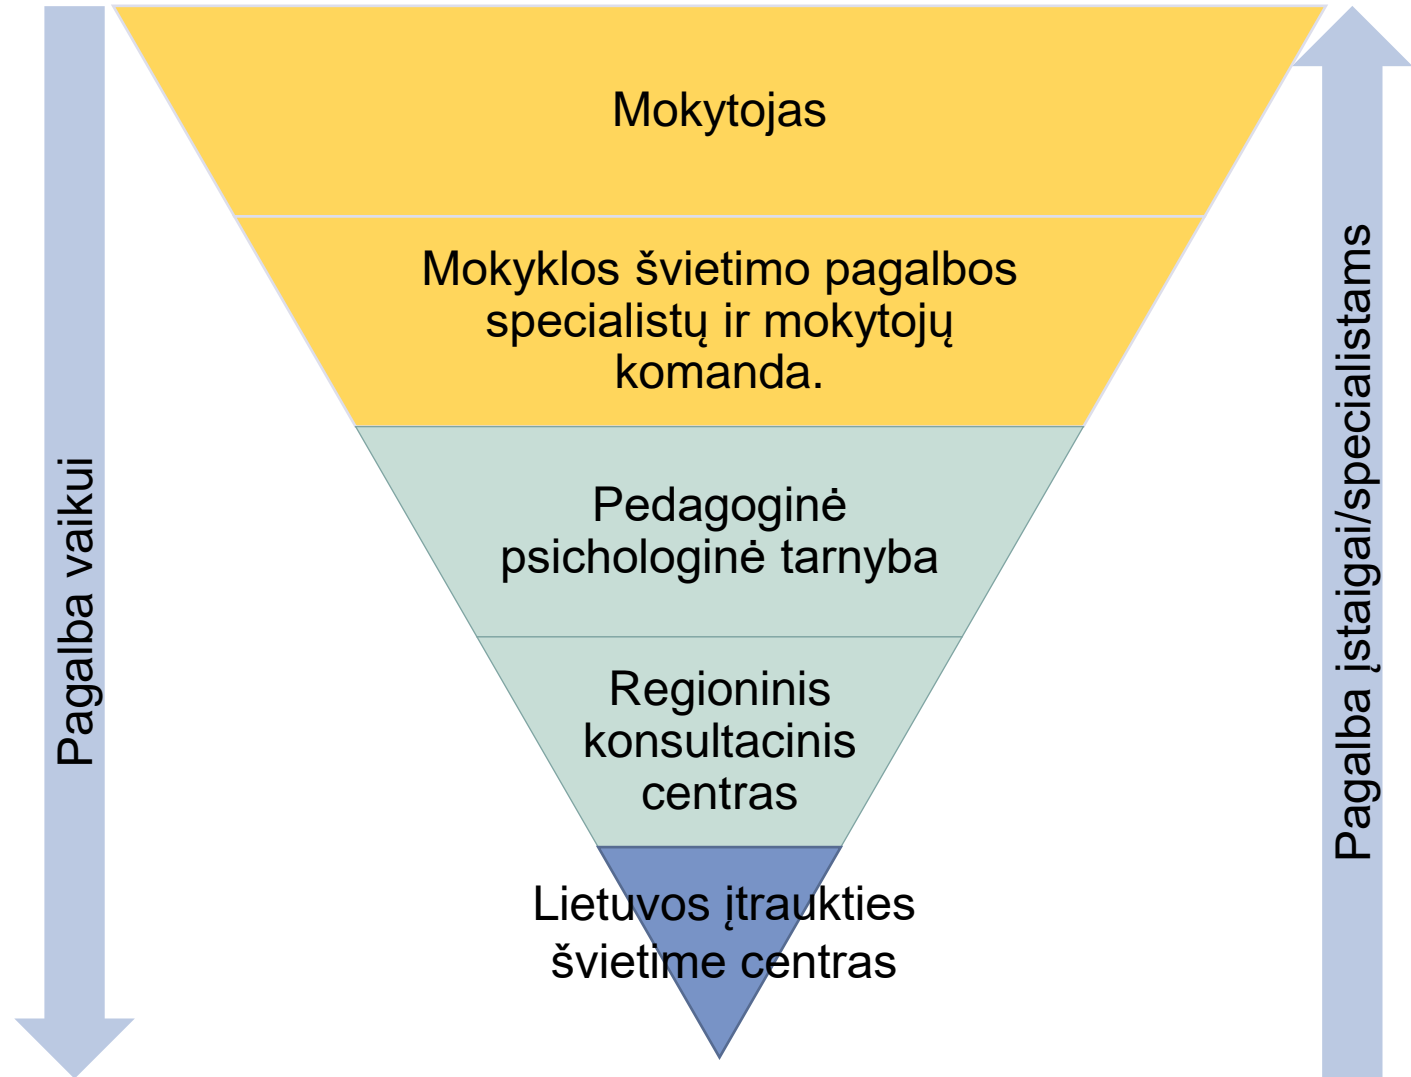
Pagalba vaikui

Mokytojas

Mokyklos švietimo pagalbos specialistų ir mokytojų komanda.

Pedagoginė psichologinė tarnyba

Regioninis konsultacinis centras

Lietuvos įtraukties švietime centras

Pagalba įstaigai/specialistams